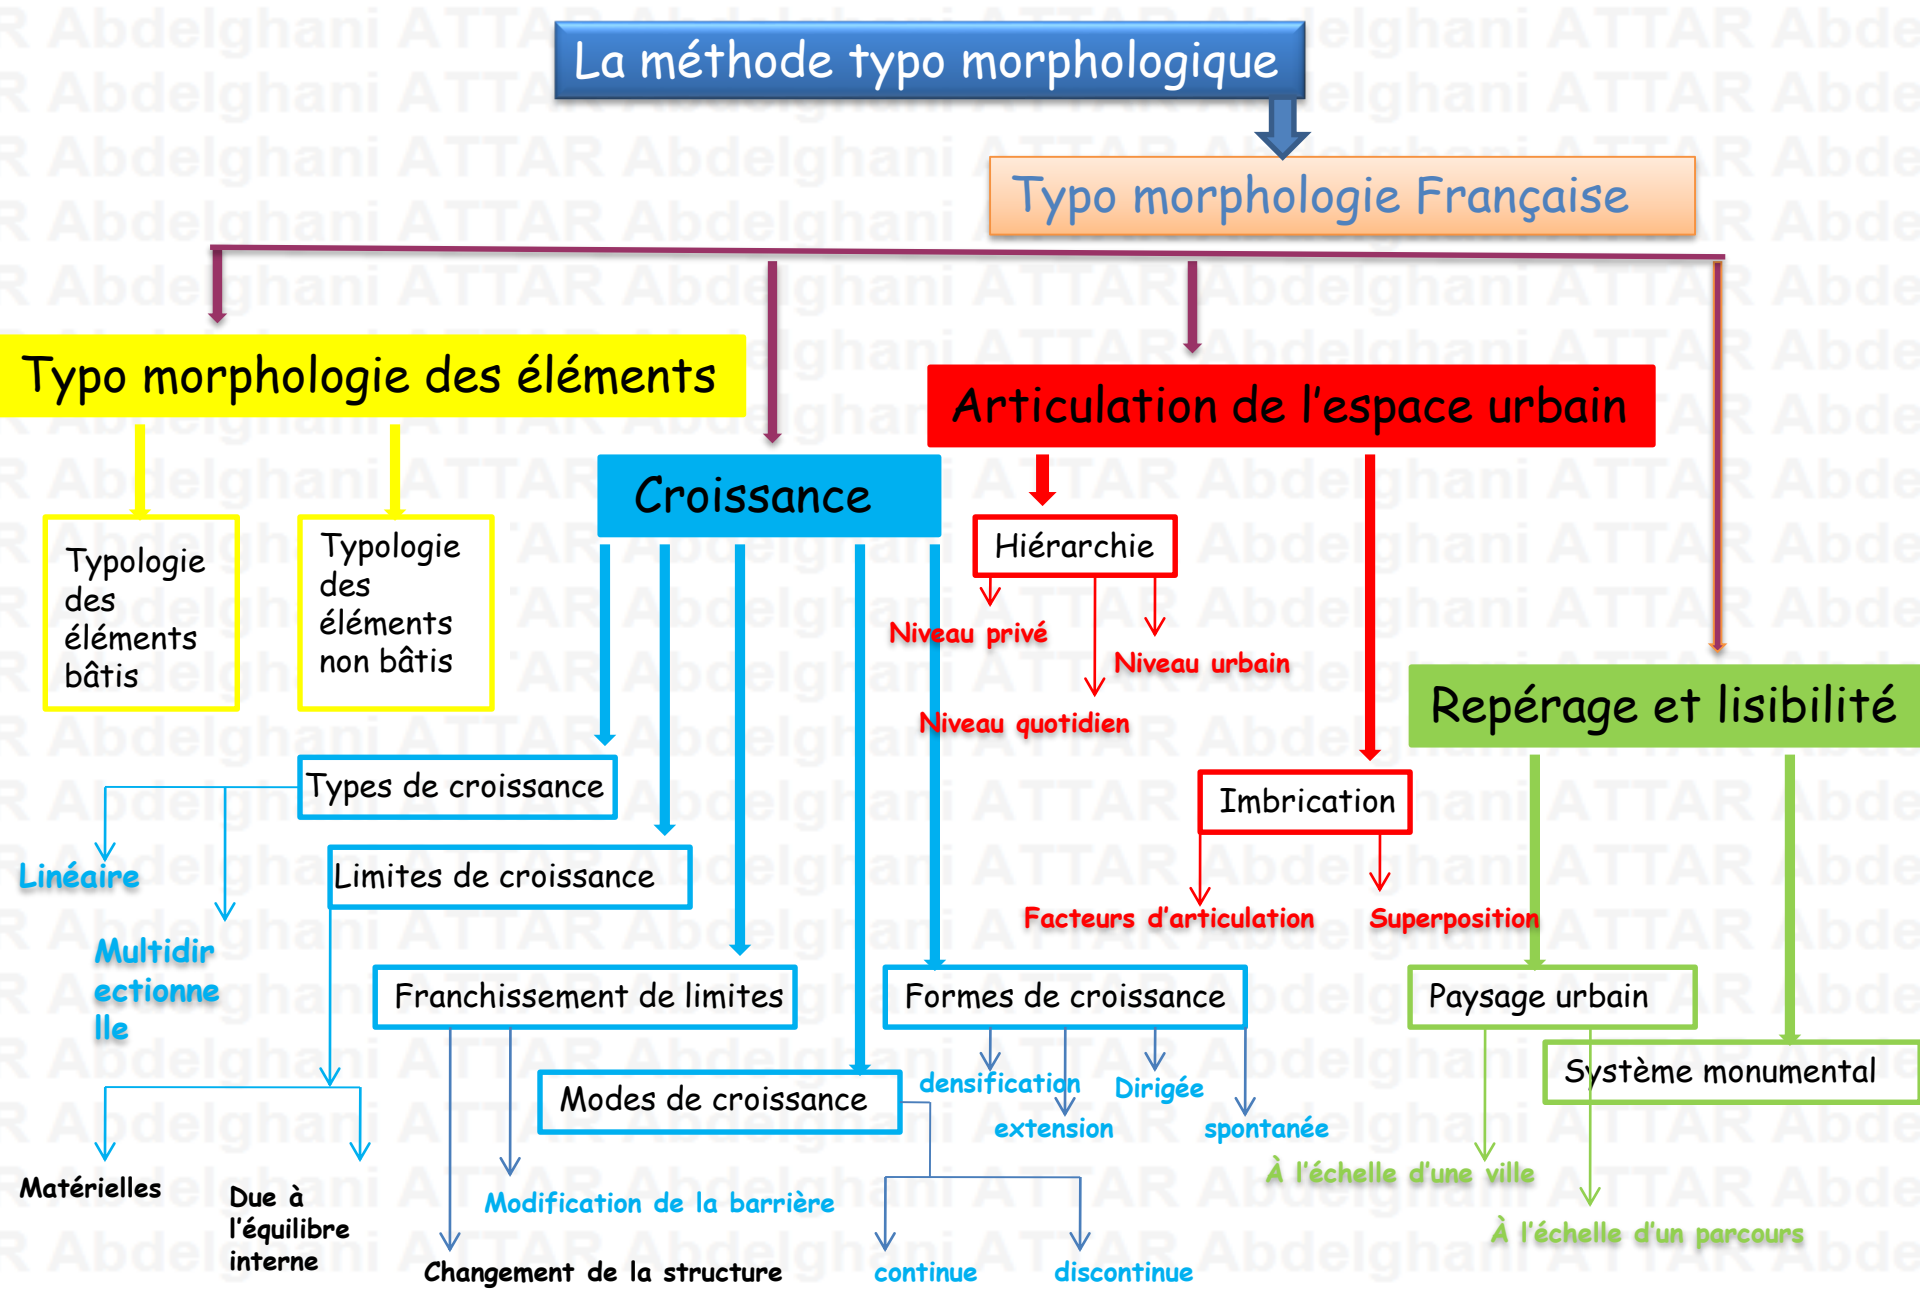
La méthode typo morphologique

Typo morphologie Française

Typo morphologie des éléments

Croissance

Articulation de l'espace urbain

Repérage et lisibilité

Typologie des éléments bâtis

Typologie des éléments non bâtis

Hiérarchie

Niveau privé

Niveau urbain

Niveau quotidien

Types de croissance

Linéaire

Multidirectionnelle

Limites de croissance

Imbrication

Facteurs d'articulation

Superposition

Franchissement de limites

Formes de croissance

Paysage urbain

Système monumental

Modes de croissance

densification

Dirigée

extension

spontanée

À l'échelle d'une ville

À l'échelle d'un parcours

Matérielles

Due à l'équilibre interne

Modification de la barrière

Changement de la structure

continue

discontinue

Abdelghani ATTAR